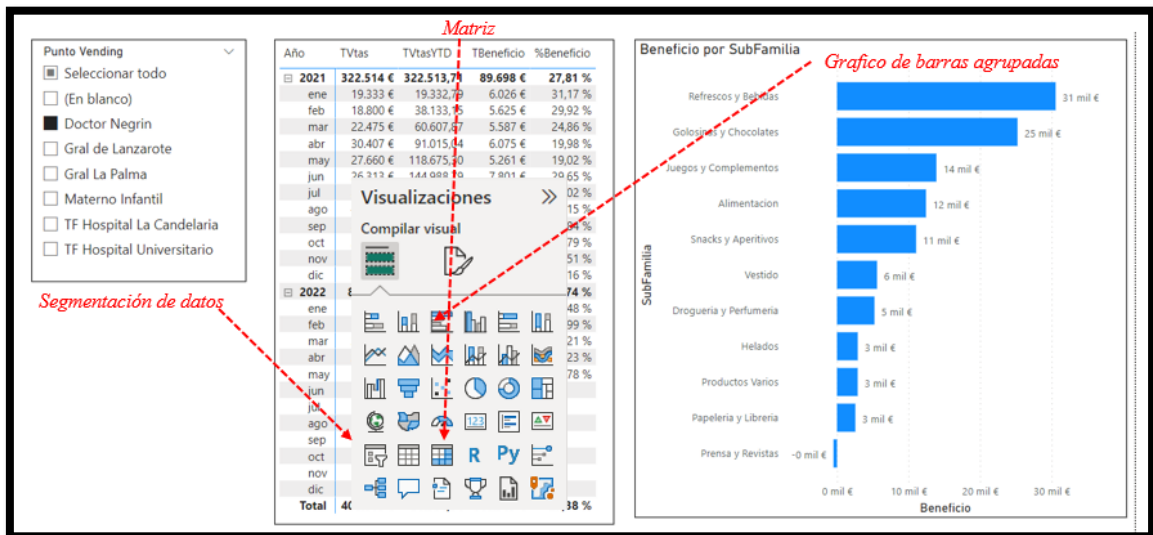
Matriz

Grafico de barras agrupadas

Punto Vending
Seleccionar todo
(En blanco)
Doctor Negrin
Gral de Lanzarote
Gral La Palma
Materno Infantil
TF Hospital La Candelaria
TF Hospital Universitario

Segmentación de datos

| Año | TVtas | TVtasYTD | TBeneficio | %Beneficio |
|---|---|---|---|---|
| ⊟ 2021 | 322.514 € | 322.513,7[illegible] | 89.698 € | 27,81 % |
| ene | 19.333 € | 19.332,7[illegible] | 6.026 € | 31,17 % |
| feb | 18.800 € | 38.133,1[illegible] | 5.625 € | 29,92 % |
| mar | 22.475 € | 60.607,6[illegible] | 5.587 € | 24,86 % |
| abr | 30.407 € | 91.015,0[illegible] | 6.075 € | 19,98 % |
| may | 27.660 € | 118.675,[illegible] | 5.261 € | 19,02 % |
| jun | 26.313 € | 144.988,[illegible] | 7.801 € | 29,65 % |
| jul | | | | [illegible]02 % |
| ago | | | | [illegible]15 % |
| sep | | | | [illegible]84 % |
| oct | | | | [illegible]79 % |
| nov | | | | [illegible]51 % |
| dic | | | | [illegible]16 % |
| ⊟ 2022 | 8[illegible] | | | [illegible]74 % |
| ene | | | | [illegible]48 % |
| feb | | | | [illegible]99 % |
| mar | | | | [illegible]21 % |
| abr | | | | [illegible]23 % |
| may | | | | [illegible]78 % |
| jun | | | | |
| jul | | | | |
| ago | | | | |
| sep | | | | |
| oct | | | | |
| nov | | | | |
| dic | | | | |
| Total | 4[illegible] | | | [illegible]38 % |

Visualizaciones »
Compilar visual
R Py

Beneficio por SubFamilia
SubFamilia
Refrescos y Bebidas 31 mil €
Golosinas y Chocolates 25 mil €
Juegos y Complementos 14 mil €
Alimentacion 12 mil €
Snacks y Aperitivos 11 mil €
Vestido 6 mil €
Drogueria y Perfumeria 5 mil €
Helados 3 mil €
Productos Varios 3 mil €
Papeleria y Libreria 3 mil €
Prensa y Revistas -0 mil €
0 mil € 10 mil € 20 mil € 30 mil €
Beneficio